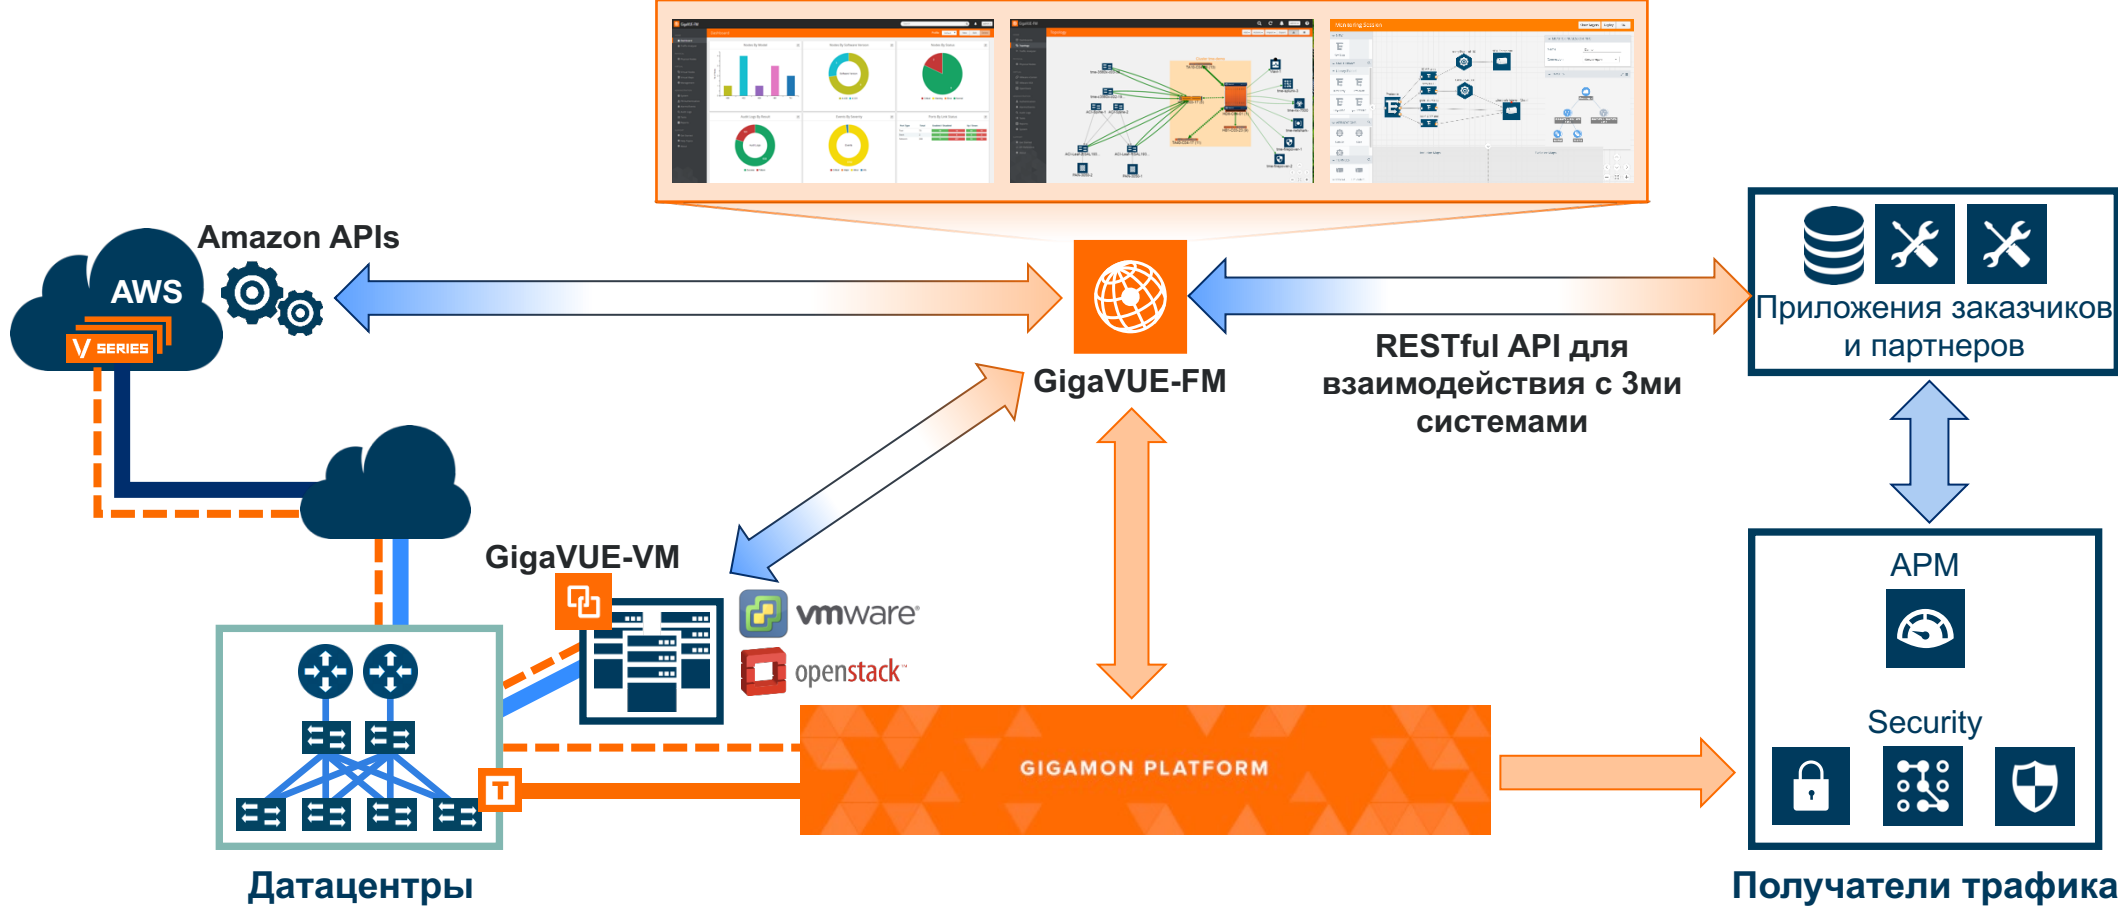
Amazon APIs

AWS

V SERIES

GigaVUE-FM

RESTful API для взаимодействия с 3ми системами

Приложения заказчиков и партнеров

GigaVUE-VM

vmware

openstack

APM

Security

GIGAMON PLATFORM

T

Датацентры

Получатели трафика